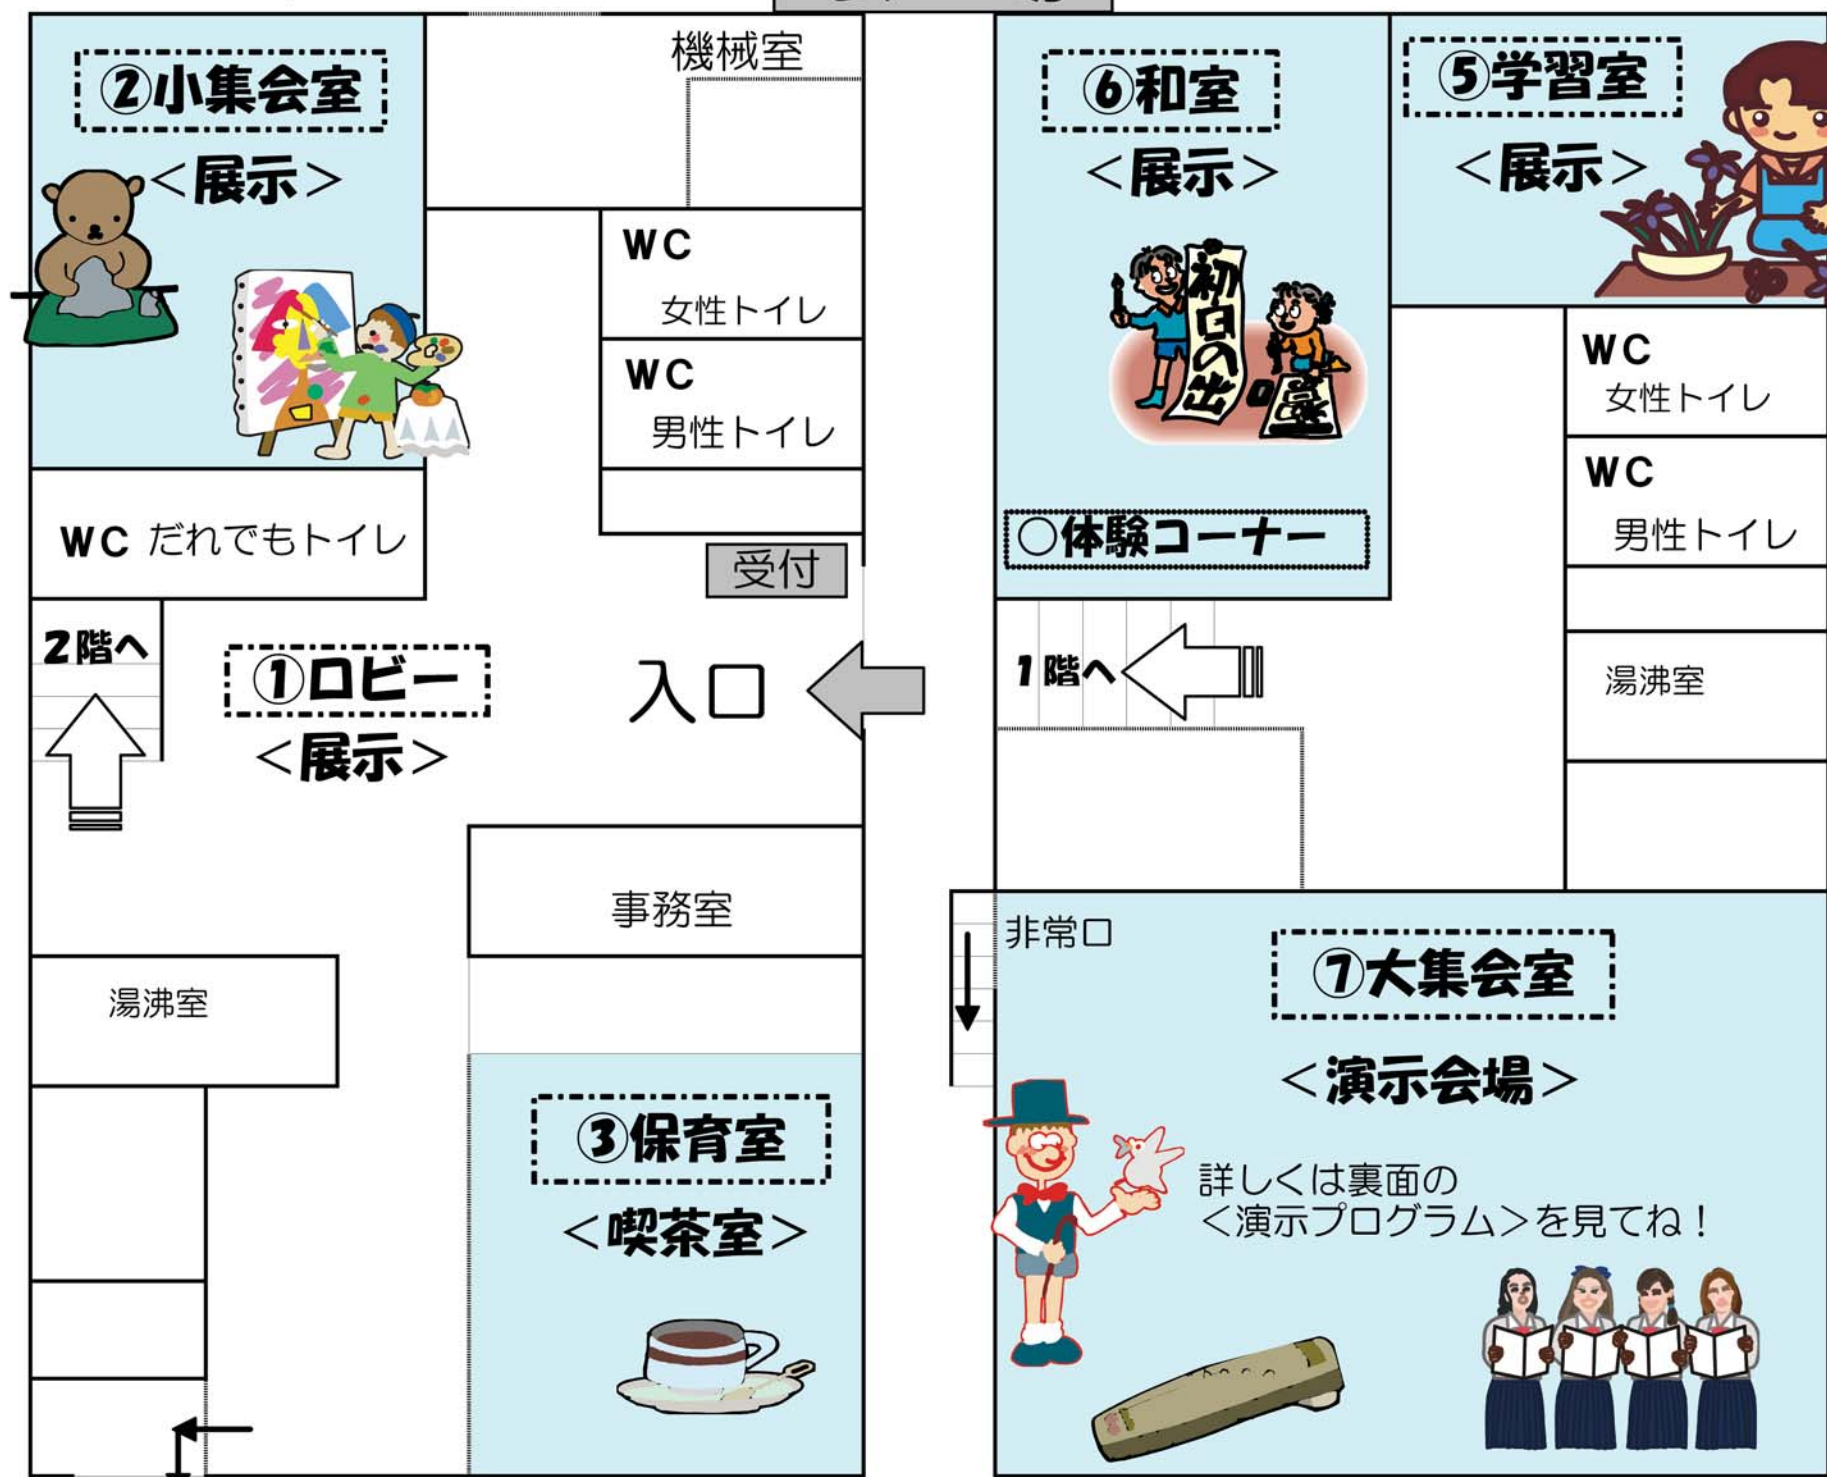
②小集会室
<展示>

機械室

WC
女性トイレ

WC
男性トイレ

WC だれでもトイレ

受付

⑥和室
<展示>

初日の出

○体験コーナー

⑤学習室
<展示>

WC
女性トイレ

WC
男性トイレ

湯沸室

2階へ

①ロビー
<展示>

入口

1階へ

事務室

湯沸室

③保育室
<喫茶室>

非常口

⑦大集会室
<演示会場>

詳しくは裏面の
<演示プログラム>を見てね!